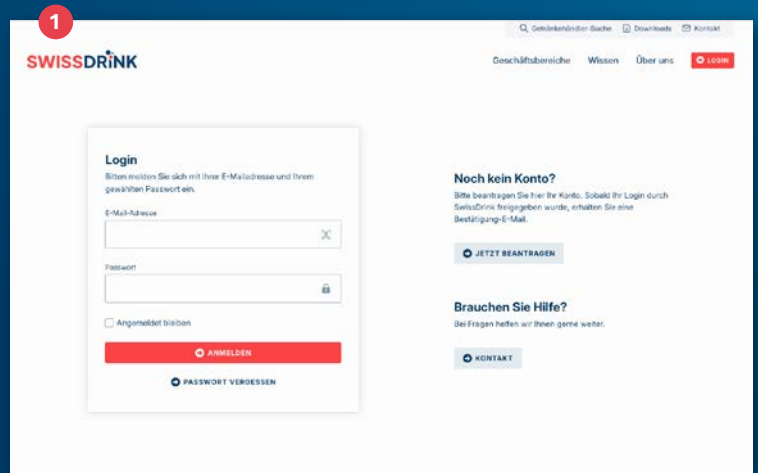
1

Getränkehändler-Suche Downloads Kontakt

SWISSDRINK

Geschäftsbereiche Wissen Über uns LOGIN

Login

Bitten melden Sie sich mit Ihrer E-Mailadresse und Ihrem gewählten Passwort ein.

E-Mail-Adresse

Passwort

Angemeldet bleiben

ANMELDEN

PASSWORT VERGESSEN

Noch kein Konto?

Bitte beantragen Sie hier Ihr Konto. Sobald Ihr Login durch SwissDrink freigegeben wurde, erhalten Sie eine Bestätigung-E-Mail.

JETZT BEANTRAGEN

Brauchen Sie Hilfe?

Bei Fragen helfen wir Ihnen gerne weiter.

KONTAKT